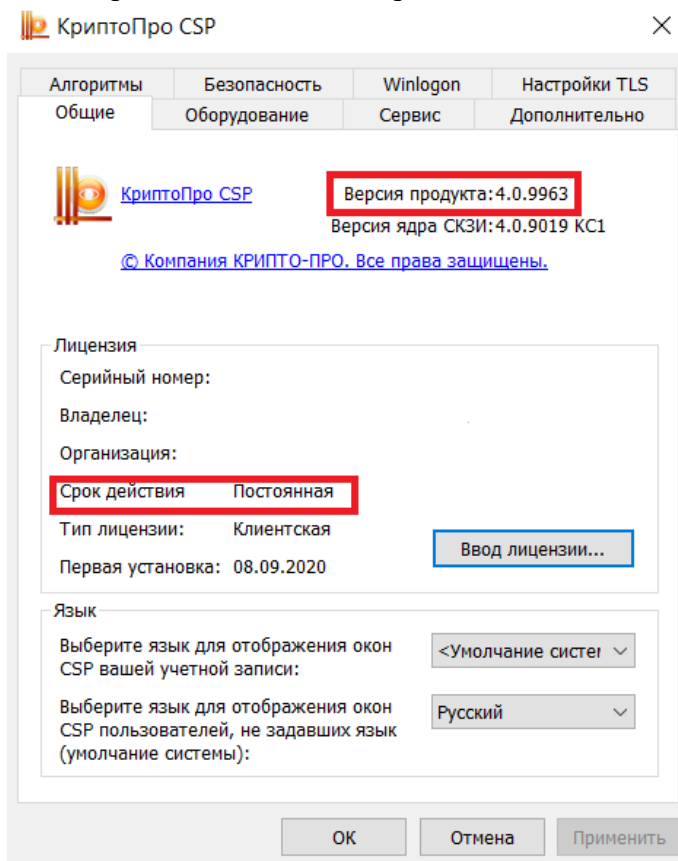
КриптоПро CSP ✕

Алгоритмы | Безопасность | Winlogon | Настройки TLS
Общие | Оборудование | Сервис | Дополнительно

КриптоПро CSP
Версия продукта: 4.0.9963
Версия ядра СКЗИ: 4.0.9019 KC1

© Компания КРИПТО-ПРО. Все права защищены.

Лицензия
Серийный номер:
Владелец:
Организация:
Срок действия Постоянная
Тип лицензии: Клиентская
Первая установка: 08.09.2020
Ввод лицензии...

Язык
Выберите язык для отображения окон CSP вашей учетной записи:
<Умолчание систе
Выберите язык для отображения окон CSP пользователей, не задавших язык (умолчание системы):
Русский

ОК Отмена Применить